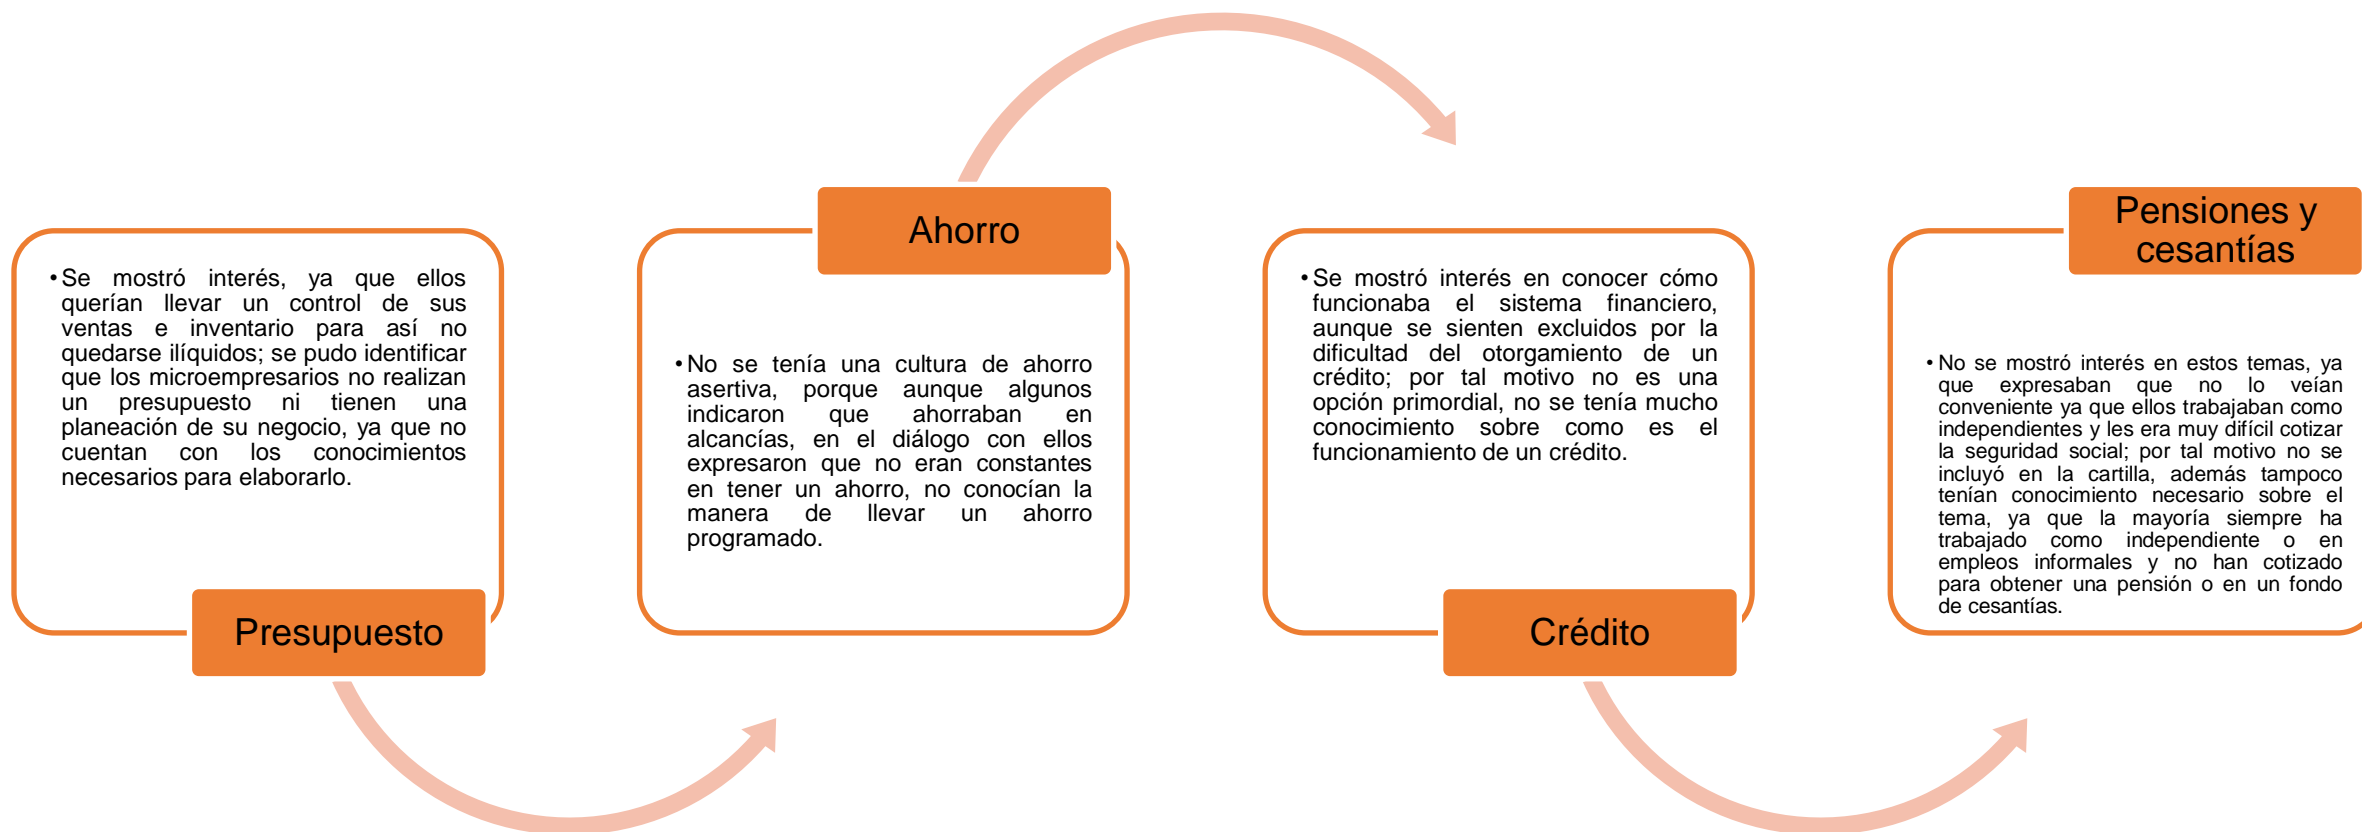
• Se mostró interés, ya que ellos querían llevar un control de sus ventas e inventario para así no quedarse ilíquidos; se pudo identificar que los microempresarios no realizan un presupuesto ni tienen una planeación de su negocio, ya que no cuentan con los conocimientos necesarios para elaborarlo.

Presupuesto

Ahorro

• No se tenía una cultura de ahorro asertiva, porque aunque algunos indicaron que ahorraban en alcancías, en el diálogo con ellos expresaron que no eran constantes en tener un ahorro, no conocían la manera de llevar un ahorro programado.

• Se mostró interés en conocer cómo funcionaba el sistema financiero, aunque se sienten excluidos por la dificultad del otorgamiento de un crédito; por tal motivo no es una opción primordial, no se tenía mucho conocimiento sobre como es el funcionamiento de un crédito.

Crédito

Pensiones y cesantías

• No se mostró interés en estos temas, ya que expresaban que no lo veían conveniente ya que ellos trabajaban como independientes y les era muy difícil cotizar la seguridad social; por tal motivo no se incluyó en la cartilla, además tampoco tenían conocimiento necesario sobre el tema, ya que la mayoría siempre ha trabajado como independiente o en empleos informales y no han cotizado para obtener una pensión o en un fondo de cesantías.